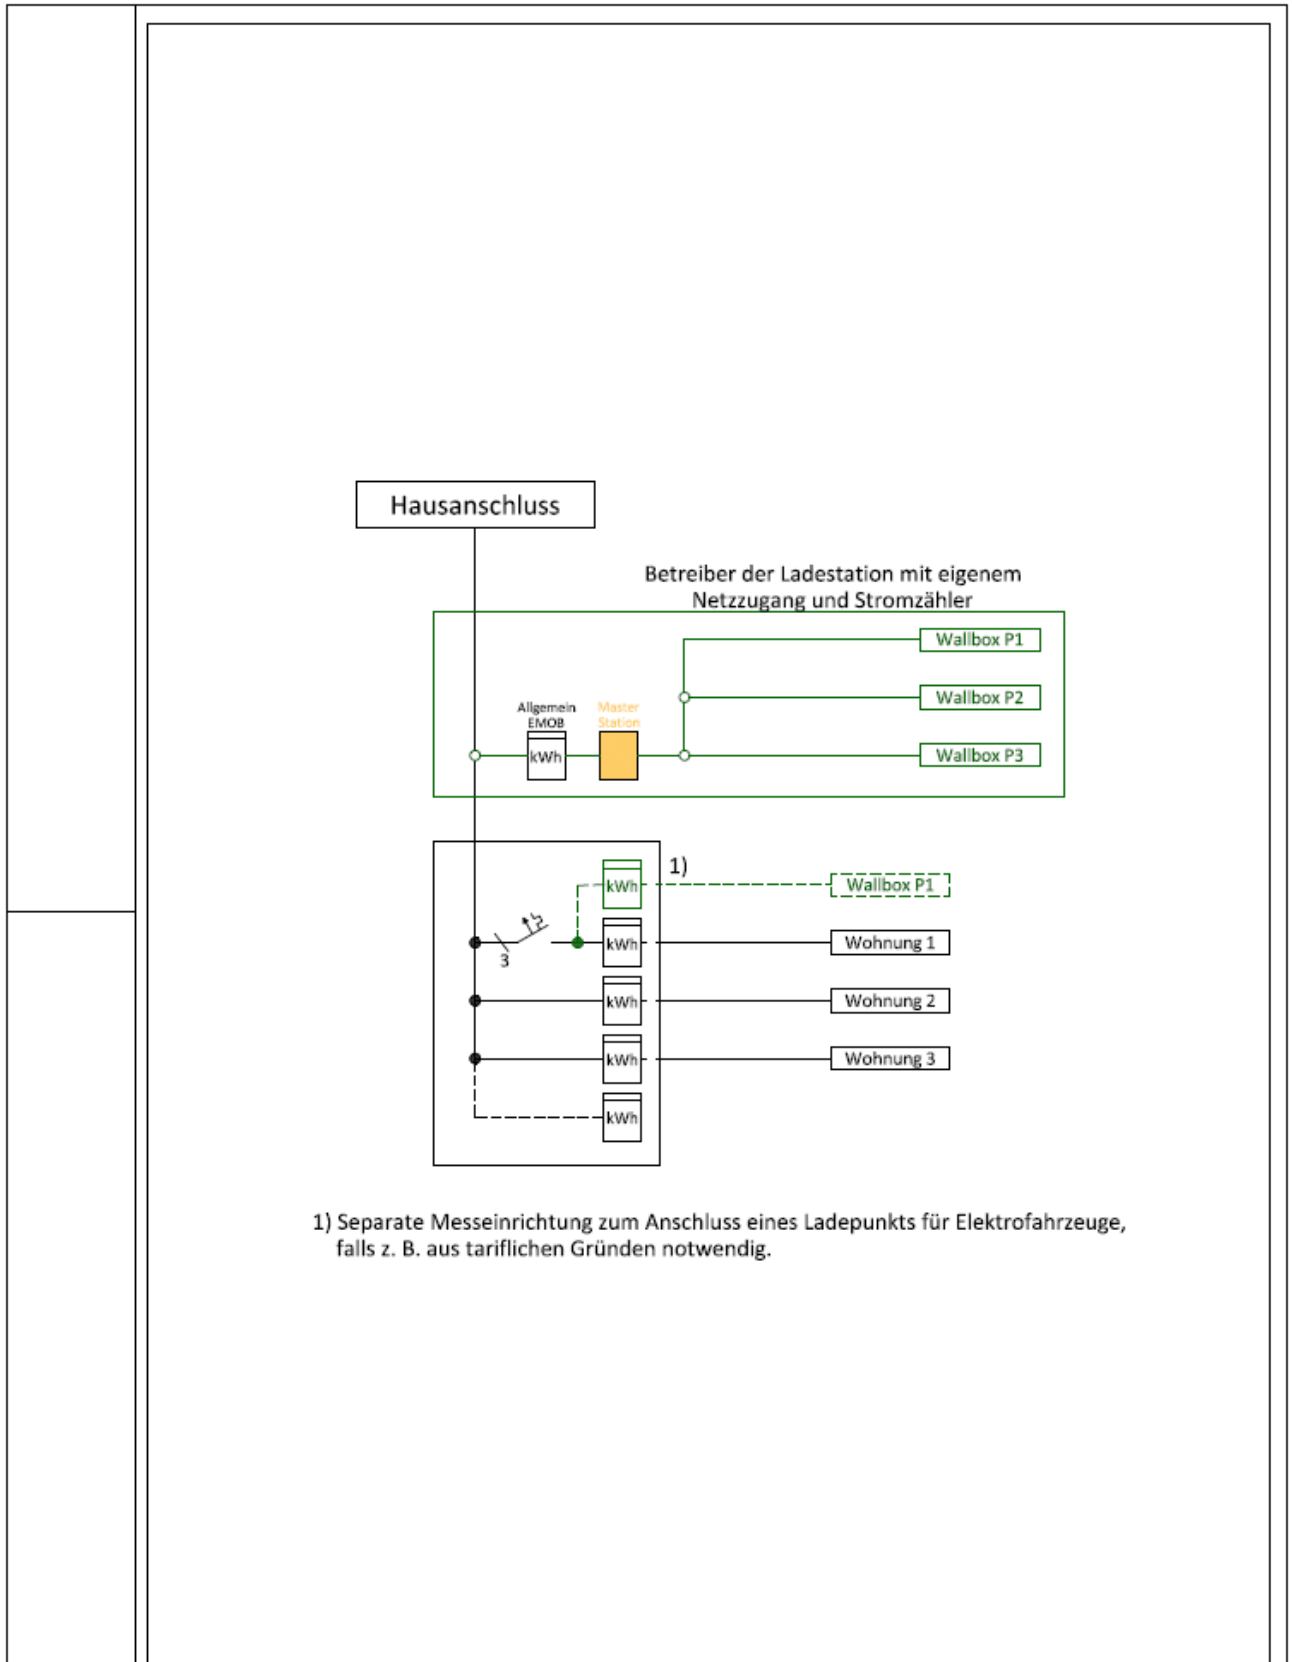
Hausanschluss

Betreiber der Ladestation mit eigenem Netzzugang und Stromzähler

Wallbox P1

Wallbox P2

Allgemein EMOB

Master Station

kWh

Wallbox P3

1)

kWh

Wallbox P1

kWh

Wohnung 1

3

kWh

Wohnung 2

kWh

Wohnung 3

kWh

1) Separate Messeinrichtung zum Anschluss eines Ladepunkts für Elektrofahrzeuge, falls z. B. aus tariflichen Gründen notwendig.